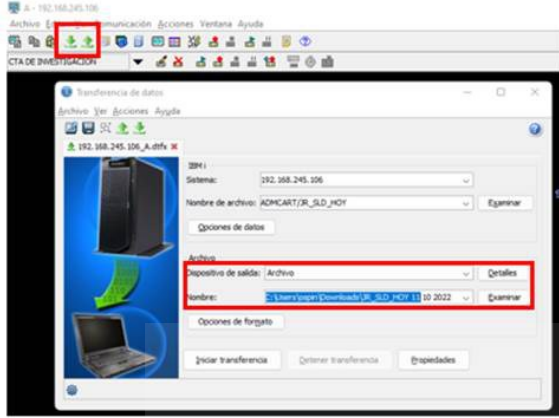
A - 192.168.245.106

Archivo E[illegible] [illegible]omunicación Acciones Ventana Ayuda

CTA DE INVESTIGACION

Transferencia de datos

Archivo Ver Acciones Ayuda

192.168.245.106_A.dtfx

IBM i

Sistema: 192.168.245.106

Nombre de archivo: ADMCART/JR_SLD_HOY

Examinar

Opciones de datos

Archivo

Dispositivo de salida: Archivo

Detalles

Nombre: C:\Users\pspin\Downloads\JR_SLD_HOY 11 10 2022

Examinar

Opciones de formato

Iniciar transferencia

Detener transferencia

Propiedades